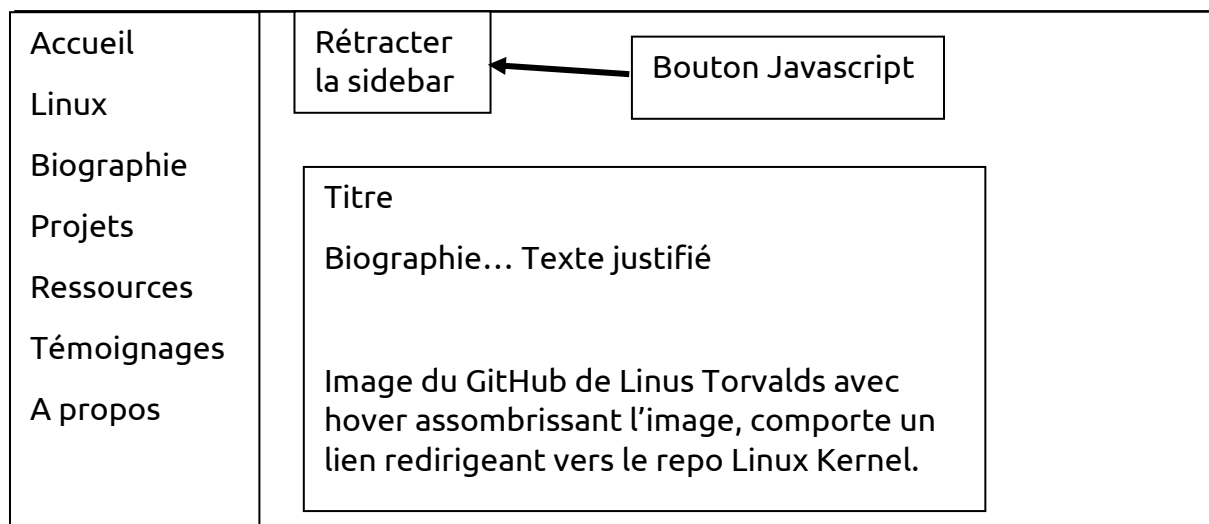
Accueil

Linux

Biographie

Projets

Ressources

Témoignages

A propos

Rétracter la sidebar

Bouton Javascript

Titre

Biographie… Texte justifié

Image du GitHub de Linus Torvalds avec hover assombrissant l'image, comporte un lien redirigeant vers le repo Linux Kernel.